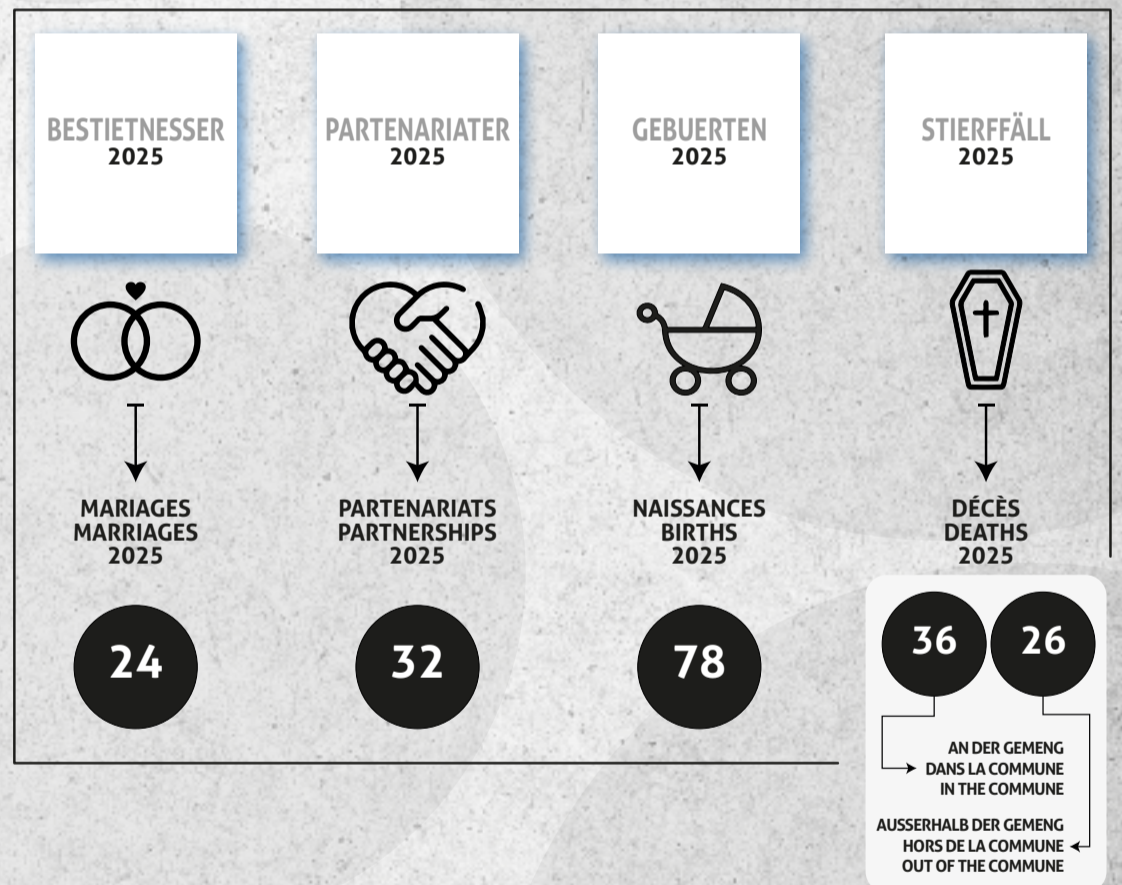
BESTIETNESSER
2025

PARTENARIATER
2025

GEBUERTEN
2025

STIERFFÄLL
2025

MARIAGES
MARRIAGES
2025

24

PARTENARIATS
PARTNERSHIPS
2025

32

NAISSANCES
BIRTHS
2025

78

DÉCÈS
DEATHS
2025

36

26

AN DER GEMENG
DANS LA COMMUNE
IN THE COMMUNE

AUSSERHALB DER GEMENG
HORS DE LA COMMUNE
OUT OF THE COMMUNE